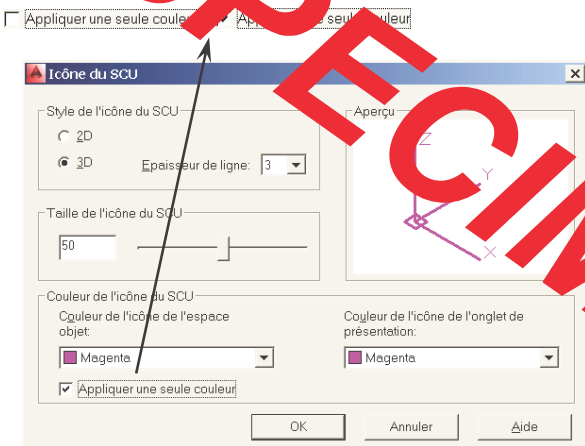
Appliquer une seule couleu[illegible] Ap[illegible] e seule couleur

SPECIM

Icône du SCU

Style de l'icône du SCU

2D

3D

Epaisseur de ligne: 3

Aperçu

Z

Y

X

Taille de l'icône du SCU

50

Couleur de l'icône du SCU

Couleur de l'icône de l'espace objet:

Magenta

Couleur de l'icône de l'onglet de présentation:

Magenta

Appliquer une seule couleur

OK

Annuler

Aide